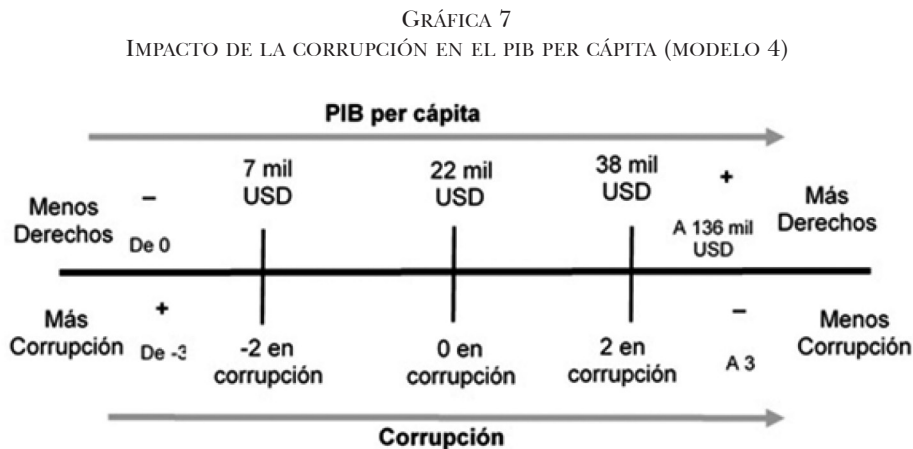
GRÁFICA 7
IMPACTO DE LA CORRUPCIÓN EN EL PIB PER CÁPITA (MODELO 4)

PIB per cápita

Menos Derechos

–

De 0

7 mil USD

22 mil USD

38 mil USD

+

A 136 mil USD

Más Derechos

Más Corrupción

+

De -3

-2 en corrupción

0 en corrupción

2 en corrupción

–

A 3

Menos Corrupción

Corrupción